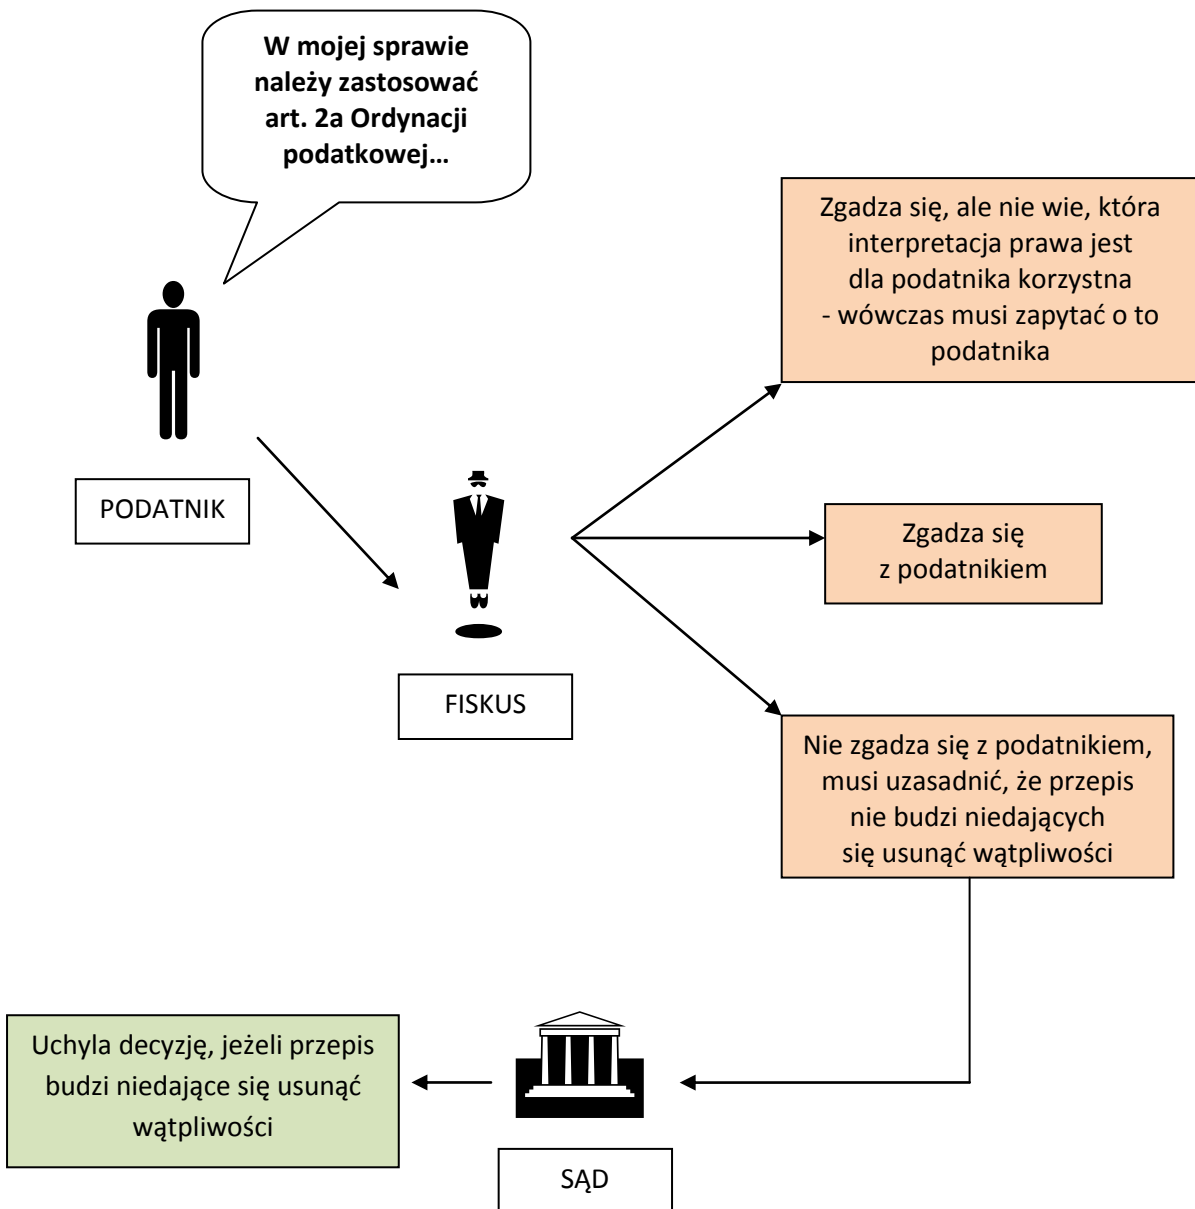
**W mojej sprawie należy zastosować art. 2a Ordynacji podatkowej…**

PODATNIK

FISKUS

Zgadza się, ale nie wie, która interpretacja prawa jest dla podatnika korzystna - wówczas musi zapytać o to podatnika

Zgadza się z podatnikiem

Nie zgadza się z podatnikiem, musi uzasadnić, że przepis nie budzi niedających się usunąć wątpliwości

Uchyla decyzję, jeżeli przepis budzi niedające się usunąć wątpliwości

SĄD